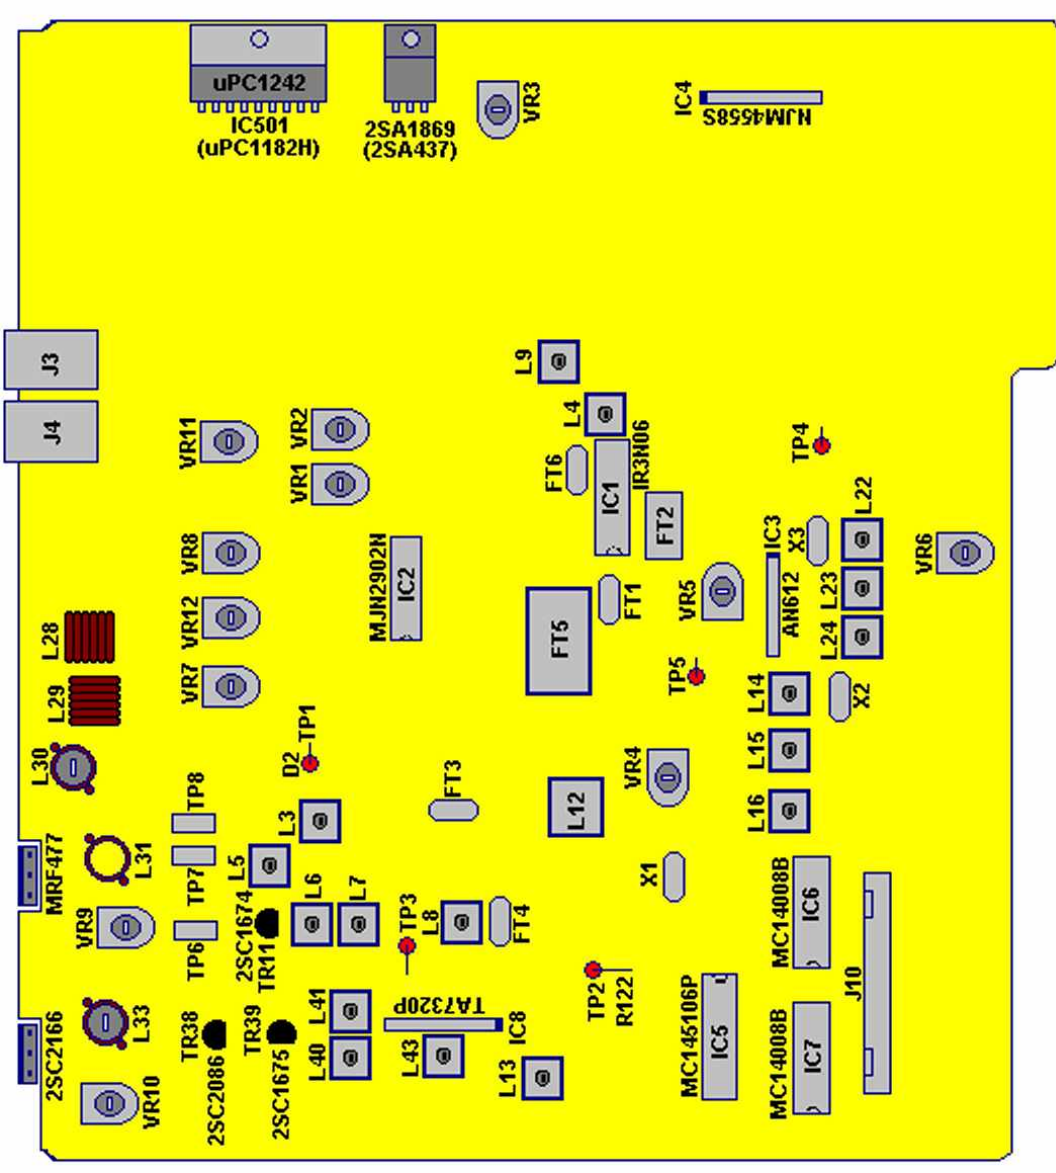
uPC1242
IC501
(uPC1182H)
2SA1869
(2SA437)
VR3
IC4
NJM4558S
J3
J4
L9
L4
VR11
VR2
VR1
FT6
IC1
IR3N06
TP4
FT2
L22
VR8
MJH2902N
IC2
IC3
X3
AN612
VR6
VR12
FT5
FT1
VR5
L23
L24
L28
L29
VR7
TP5
L14
X2
L30
D2
TP1
FT3
VR4
L15
L12
TP8
L3
L16
MRF477
L31
TP7
L5
L6
L7
X1
MC14008B
IC6
VR9
TP6
2SC1674
TR11
TP3
L8
FT4
J10
TP2
R122
2SC2166
L33
TR38
TR39
L41
TA7320P
IC8
MC145106P
IC5
MC14008B
IC7
L40
L43
L13
VR10
2SC2086
2SC1675